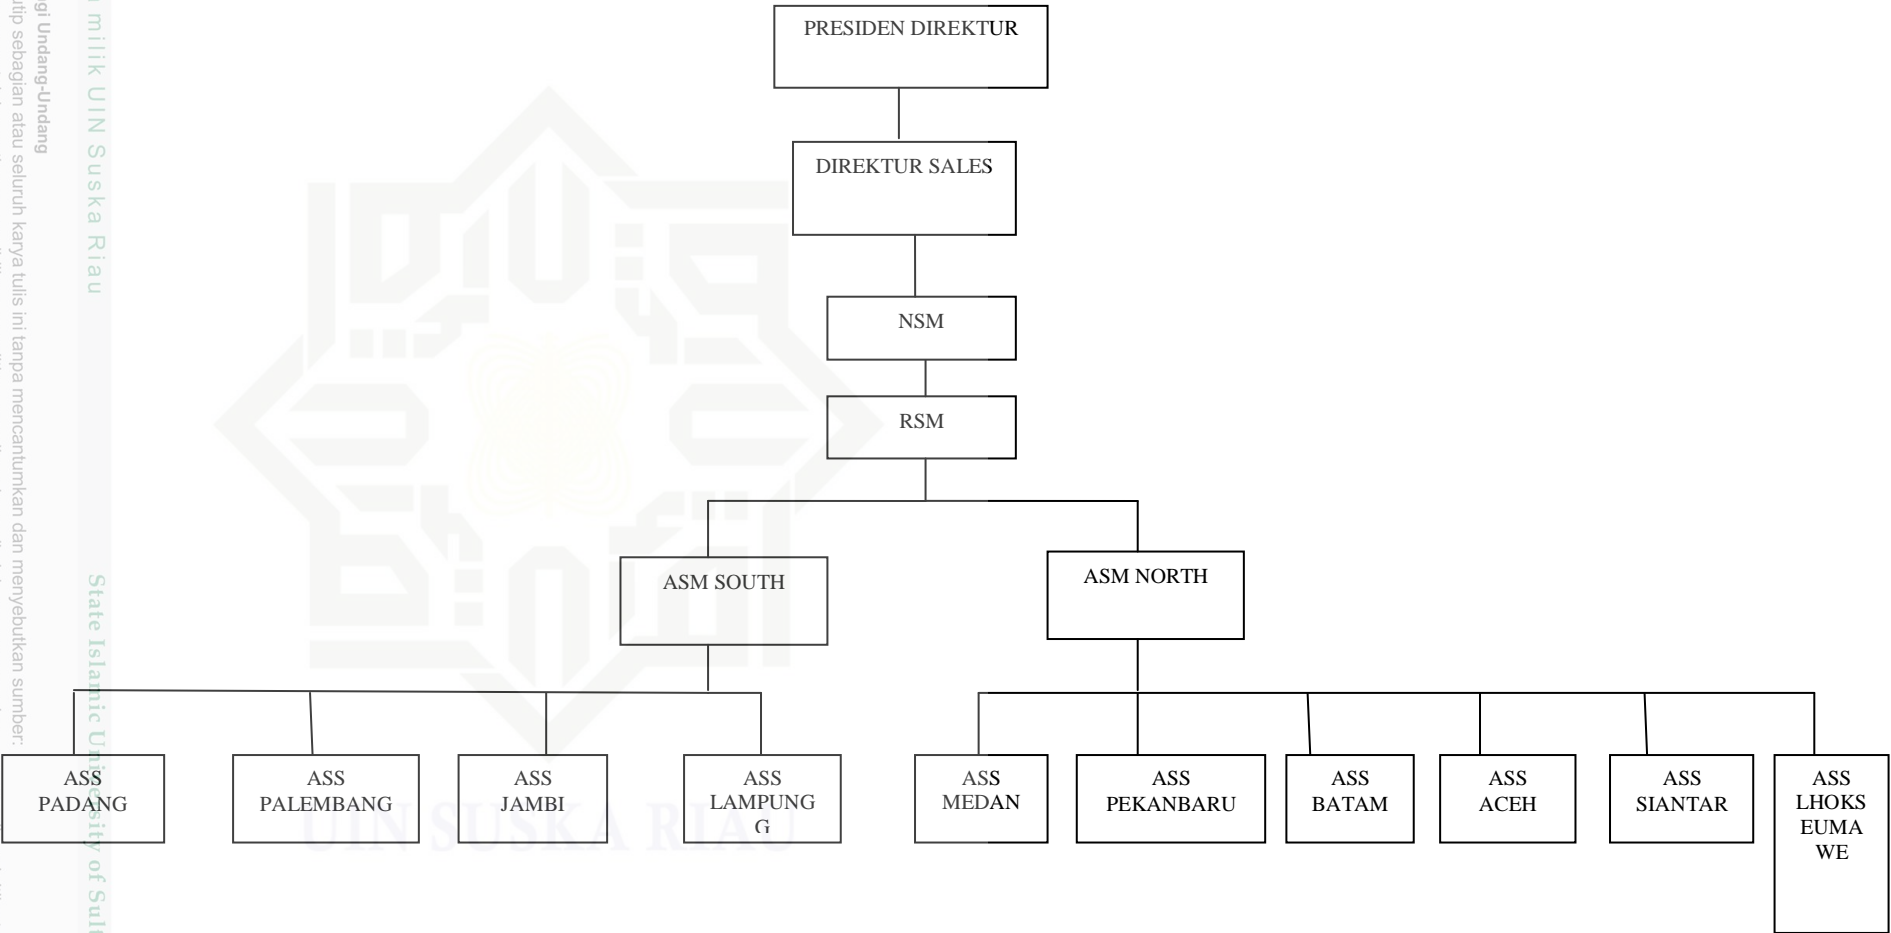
gi Undang-Undang
utip sebagian atau seluruh karya tulis ini tanpa mencantumkan dan menyebutkan sumber:

milik UIN Suska Riau

State Islamic University of Sul

PRESIDEN DIREKTUR

DIREKTUR SALES

NSM

RSM

ASM SOUTH

ASM NORTH

ASS PADANG

ASS PALEMBANG

ASS JAMBI

ASS LAMPUNG G

ASS MEDAN

ASS PEKANBARU

ASS BATAM

ASS ACEH

ASS SIANTAR

ASS LHOKS EUMA WE

UIN SUSKA RIAU